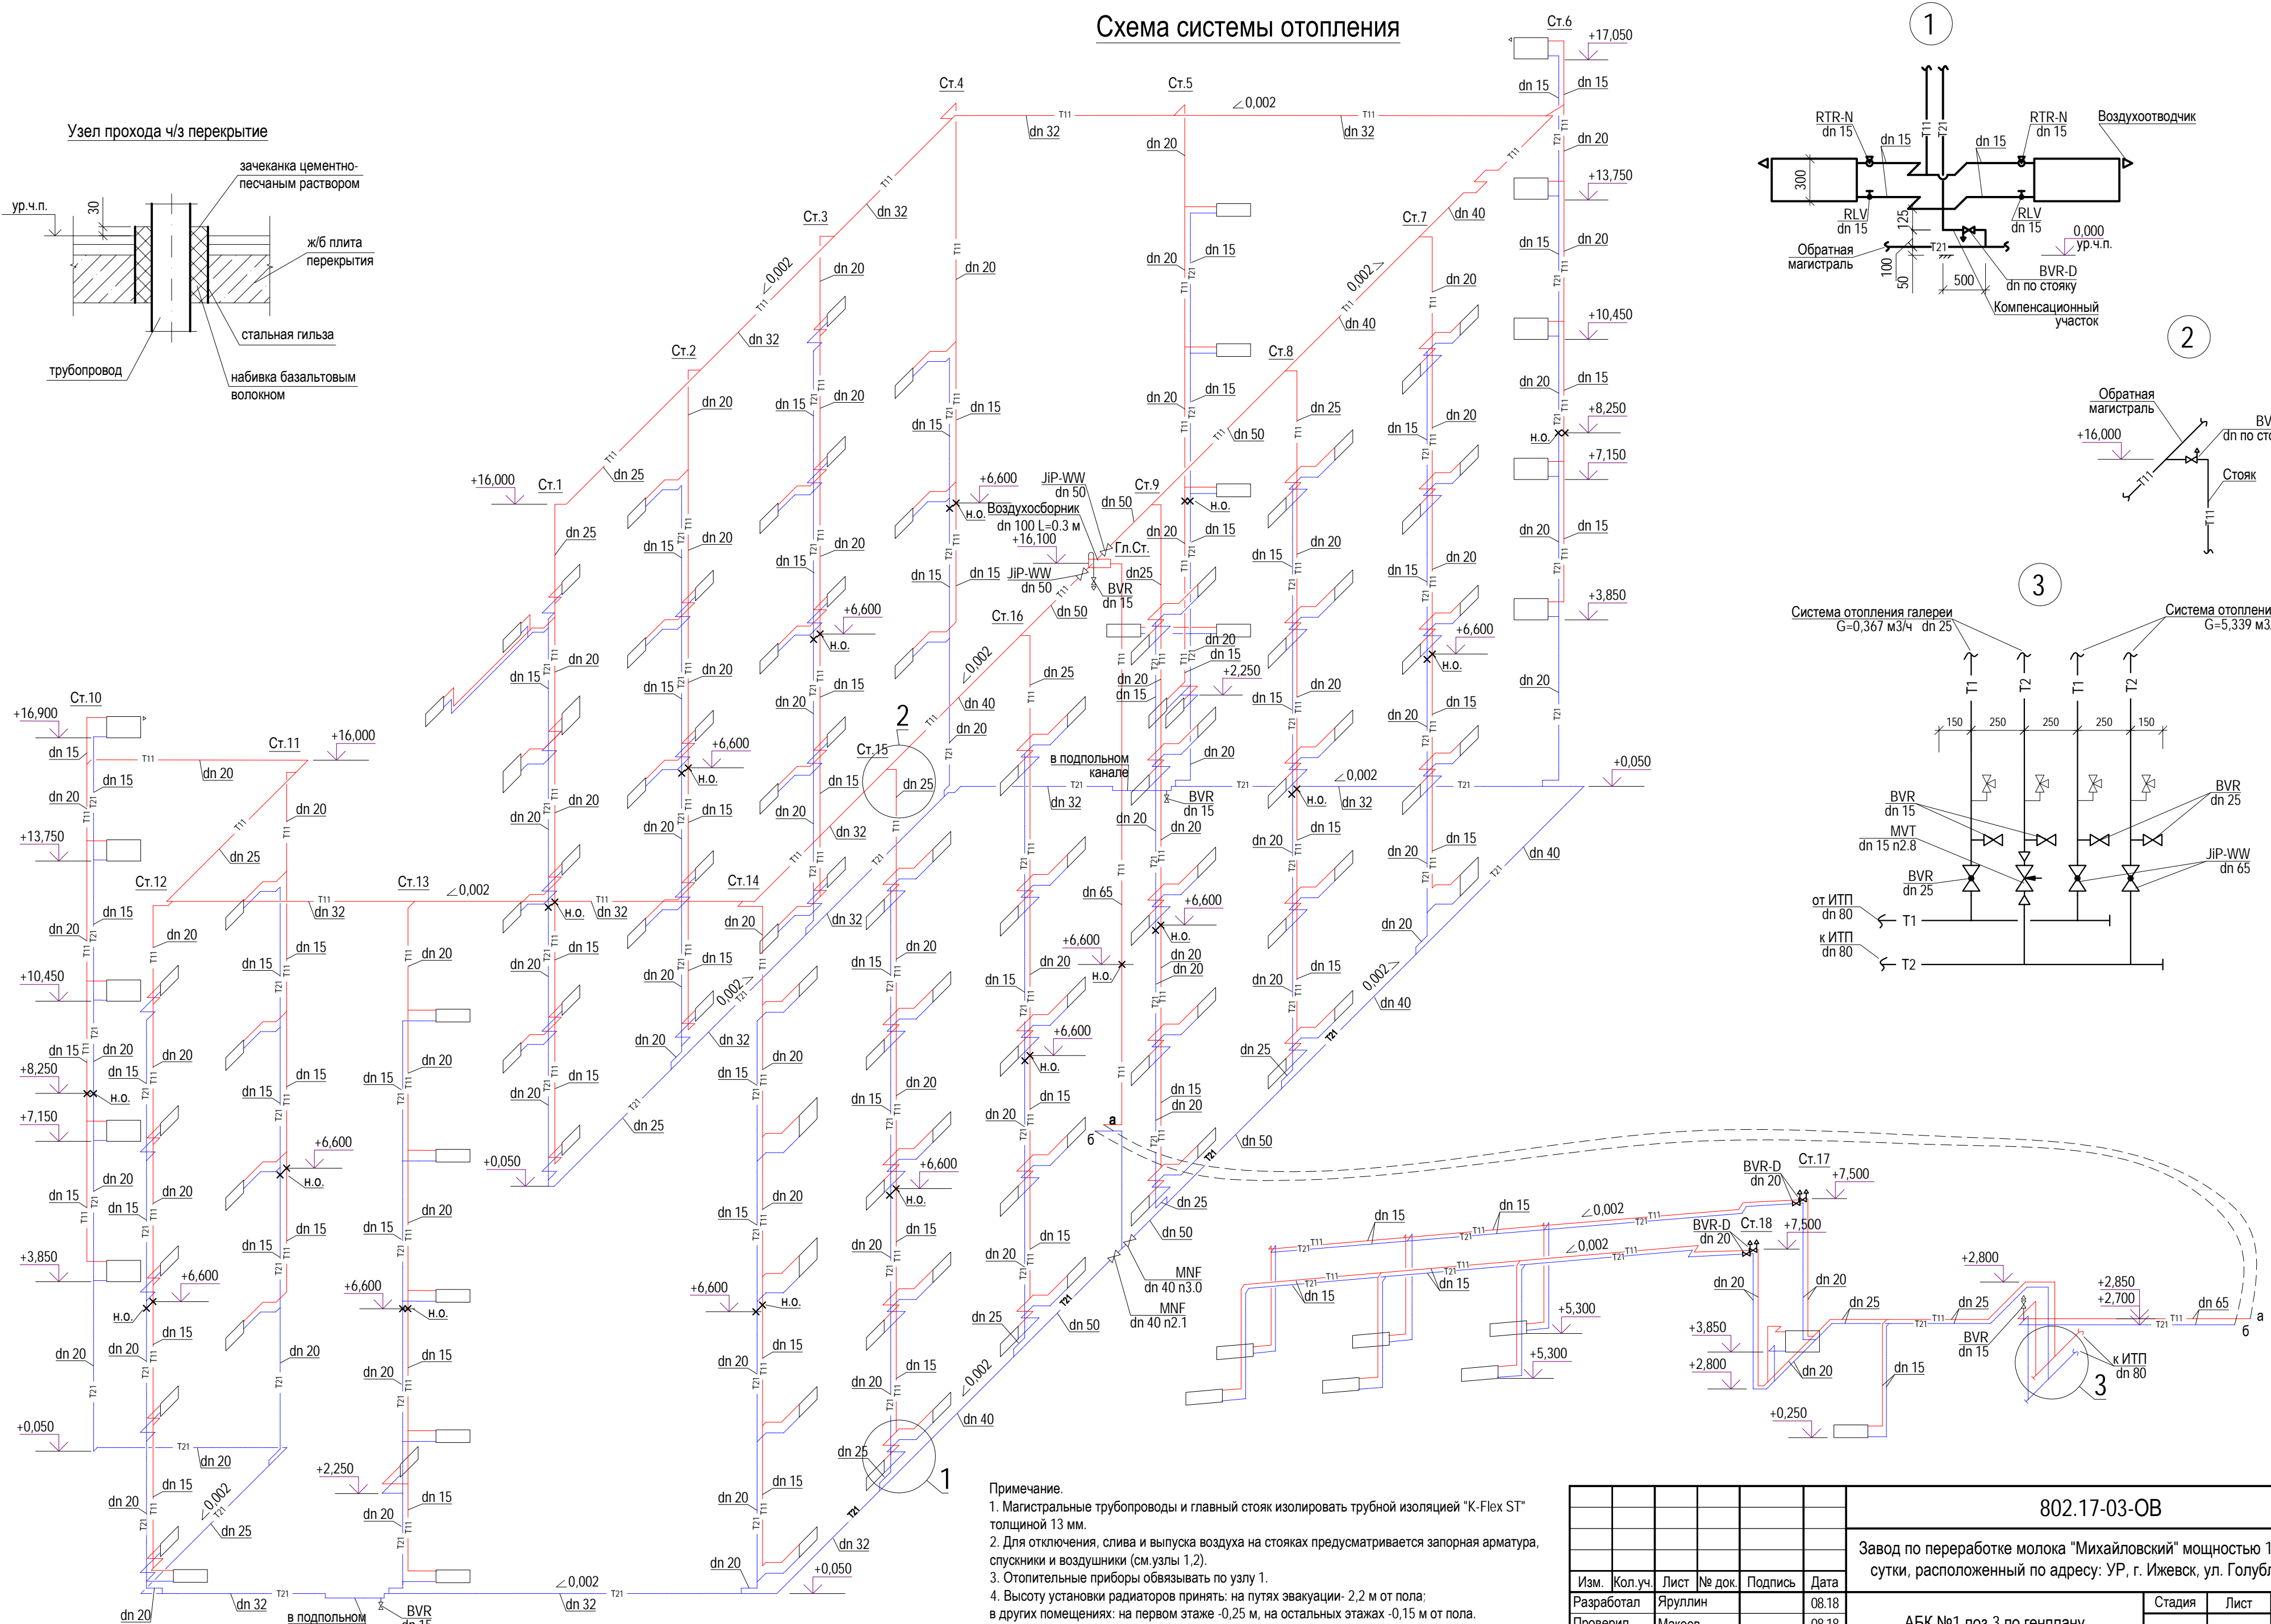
Схема системы отопления

Узел прохода ч/з перекрытие

ур.ч.п.
30
зачеканка цементно-песчаным раствором
ж/б плита перекрытия
стальная гильза
трубопровод
набивка базальтовым волокном

1

RTR-N dn 15
dn 15
T11
T21
dn 15
RTR-N dn 15
Воздухоотводчик
300
RLV dn 15
125
RLV dn 15
0,000 ур.ч.п.
Обратная магистраль
T21
100
50
500
BVR-D dn по стояку
Компенсационный участок

2

Обратная магистраль
+16,000
BV dn по сто
Стояк
T11
T11

3

Система отопления галереи G=0,367 м3/ч dn 25
Система отоплени G=5,339 м3
T1 T2 T1 T2
150 250 250 250 150
BVR dn 15
MVT dn 15 n2.8
BVR dn 25
BVR dn 25
JiP-WW dn 65
от ИТП dn 80
T1
к ИТП dn 80
T2

Ст.1 Ст.2 Ст.3 Ст.4 Ст.5 Ст.6 Ст.7 Ст.8 Ст.9 Ст.10 Ст.11 Ст.12 Ст.13 Ст.14 Ст.15 Ст.16 Ст.17 Ст.18 Гл.Ст.

+17,050 +13,750 +10,450 +8,250 +7,150 +3,850 +0,050 +16,000 +16,900 +6,600 +16,100 +2,250 +7,500 +5,300 +2,800 +2,850 +2,700 +0,250

0,002
dn 15 dn 20 dn 25 dn 32 dn 40 dn 50 dn 65
н.о.
T11 T21

Воздухосборник dn 100 L=0.3 м
JiP-WW dn 50
BVR dn 15
в подпольном канале
MNF dn 40 n3.0
MNF dn 40 n2.1
BVR-D dn 20
к ИТП dn 80
a б

Примечание.
1. Магистральные трубопроводы и главный стояк изолировать трубной изоляцией "K-Flex ST" толщиной 13 мм.
2. Для отключения, слива и выпуска воздуха на стояках предусматривается запорная арматура, спускники и воздушники (см.узлы 1,2).
3. Отопительные приборы обвязывать по узлу 1.
4. Высоту установки радиаторов принять: на путях эвакуации- 2,2 м от пола;
в других помещениях: на первом этаже -0,25 м, на остальных этажах -0,15 м от пола.

802.17-03-ОВ

Завод по переработке молока "Михайловский" мощностью 1 сутки, расположенный по адресу: УР, г. Ижевск, ул. Голубл

| Изм. | Кол.уч. | Лист | № док. | Подпись | Дата |
|---|---|---|---|---|---|
| Разработал | | Ярулин | | | 08.18 |
| Проверил | | Макеев | | | 08.18 |

Стадия | Лист
АБК №1 поз.3 по генплану